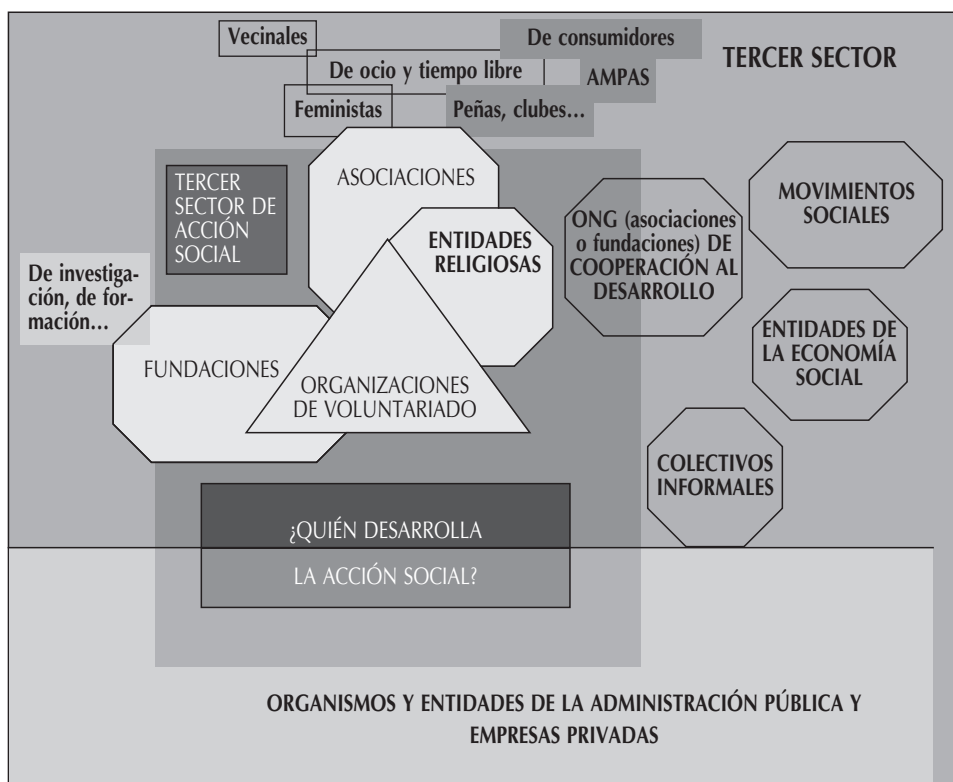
Vecinales

De consumidores

De ocio y tiempo libre

AMPAS

Feministas

Peñas, clubes...

TERCER SECTOR

TERCER SECTOR DE ACCIÓN SOCIAL

ASOCIACIONES

ENTIDADES RELIGIOSAS

ONG (asociaciones o fundaciones) DE COOPERACIÓN AL DESARROLLO

MOVIMIENTOS SOCIALES

De investigación, de formación...

FUNDACIONES

ORGANIZACIONES DE VOLUNTARIADO

ENTIDADES DE LA ECONOMÍA SOCIAL

COLECTIVOS INFORMALES

¿QUIÉN DESARROLLA

LA ACCIÓN SOCIAL?

ORGANISMOS Y ENTIDADES DE LA ADMINISTRACIÓN PÚBLICA Y EMPRESAS PRIVADAS